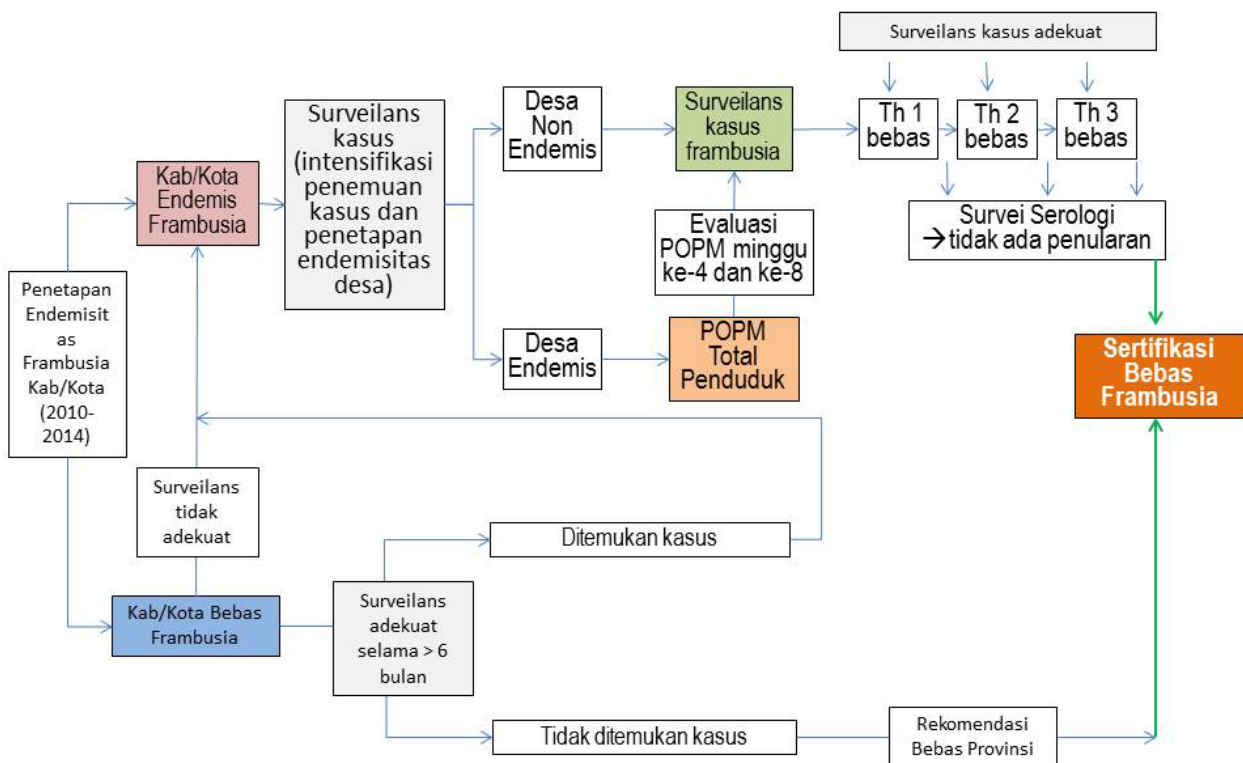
Surveilans kasus adekuat

Penetapan Endemisitas Frambusia Kab/Kota (2010-2014)

Kab/Kota Endemis Frambusia

Surveilans kasus (intensifikasi penemuan kasus dan penetapan endemisitas desa)

Desa Non Endemis

Surveilans kasus frambusia

Th 1 bebas

Th 2 bebas

Th 3 bebas

Survei Serologi → tidak ada penularan

Evaluasi POPM minggu ke-4 dan ke-8

Desa Endemis

POPM Total Penduduk

Sertifikasi Bebas Frambusia

Surveilans tidak adekuat

Ditemukan kasus

Kab/Kota Bebas Frambusia

Surveilans adekuat selama > 6 bulan

Tidak ditemukan kasus

Rekomendasi Bebas Provinsi